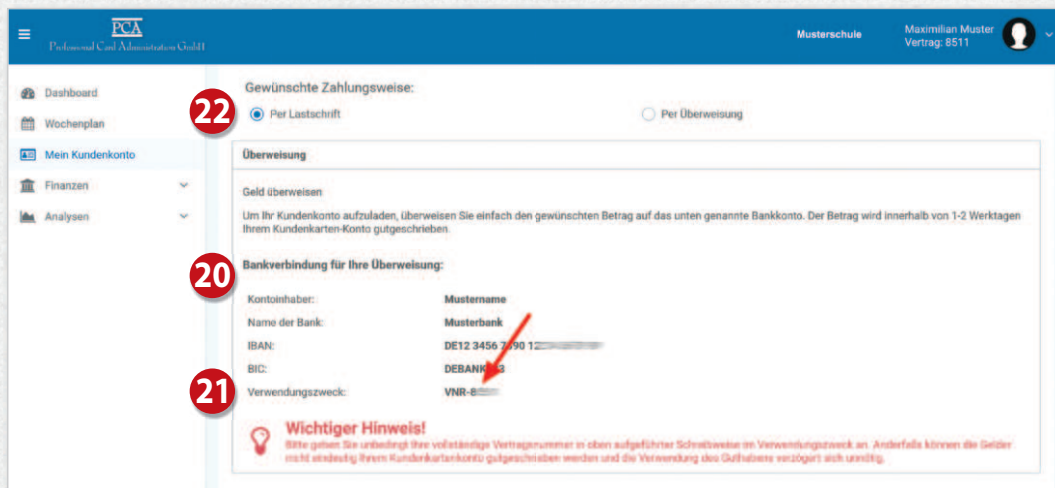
PCA
Professional Card Administration GmbH

Musterschule

Maximilian Muster
Vertrag: 8511

Dashboard
Wochenplan
Mein Kundenkonto
Finanzen
Analysen

Gewünschte Zahlungsweise:

22

Per Lastschrift

Per Überweisung

Überweisung

Geld überweisen

Um Ihr Kundenkonto aufzuladen, überweisen Sie einfach den gewünschten Betrag auf das unten genannte Bankkonto. Der Betrag wird innerhalb von 1-2 Werktagen Ihrem Kundenkarten-Konto gutgeschrieben.

20

Bankverbindung für Ihre Überweisung:

| | |
|---|---|
| Kontoinhaber: | Mustername |
| Name der Bank: | Musterbank |
| IBAN: | DE12 3456 7890 12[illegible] |
| BIC: | DEBANK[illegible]3 |
| Verwendungszweck: | VNR-8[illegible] |

21

Wichtiger Hinweis!
Bitte geben Sie unbedingt Ihre vollständige Vertragsnummer in oben aufgeführter Schreibweise im Verwendungszweck an. Andernfalls können die Gelder nicht eindeutig Ihrem Kundenkartenkonto gutgeschrieben werden und die Verwendung des Guthabens verzögert sich unnötig.